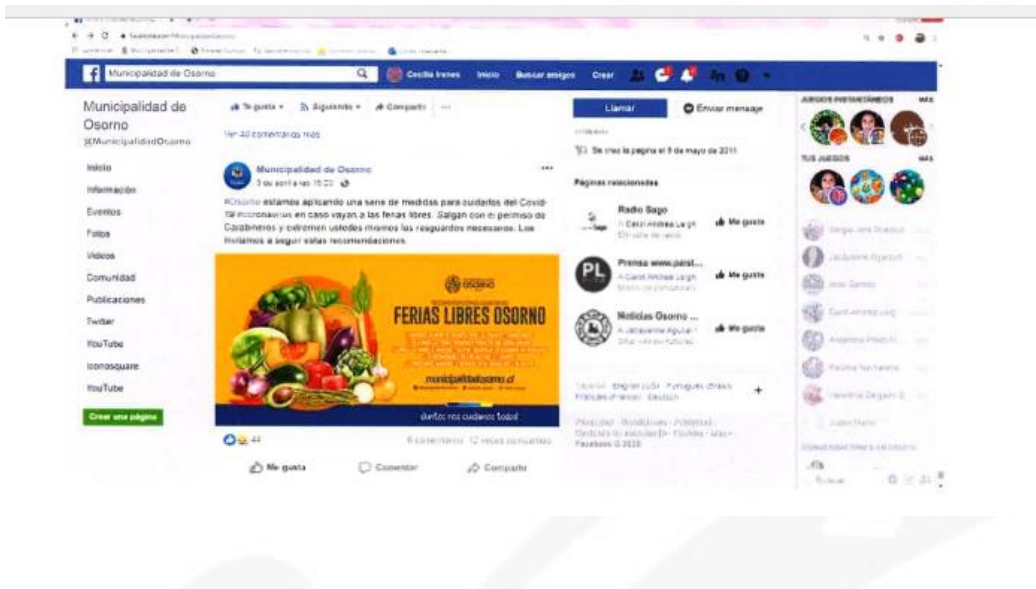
Municipalidad de Osorno

Cecilia Ivanes Inicio Buscar amigos Crear

Municipalidad de Osorno
@MunicipalidadOsorno

Inicio
Información
Eventos
Fotos
Videos
Comunidad
Publicaciones
Twitter
YouTube
Iconosquare
YouTube

Crear una página

Te gusta Siguiendo Compartir

Ver 40 comentarios más

Municipalidad de Osorno
3 de abril a las 15:20

#Osorno estamos aplicando una serie de medidas para cuidarlos del Covid-19 #coronavirus en caso vayan a las ferias libres. Salgan con el permiso de Carabineros y extremen ustedes mismos los resguardos necesarios. Los invitamos a seguir estas recomendaciones.

OSORNO
FERIAS LIBRES OSORNO
municipalidadosorno.cl
¡Entre nos cuidamos todos!

44
8 comentarios 12 veces compartido

Me gusta Comentar Compartir

Llamar Enviar mensaje

Se creó la página el 9 de mayo de 2011

Páginas relacionadas

Radio Sago
A Carol Andrea Leigh
Me gusta

Prensa www.parl...
A Carol Andrea Leigh
Me gusta

Noticias Osorno ...
A Jacqueline Aguilar
Me gusta

Español · English (US) · Português (Brasil) · Français (France) · Deutsch

Facebook © 2020

JUEGOS INSTANTÁNEOS MÁS
TUS JUEGOS MÁS

Buscar